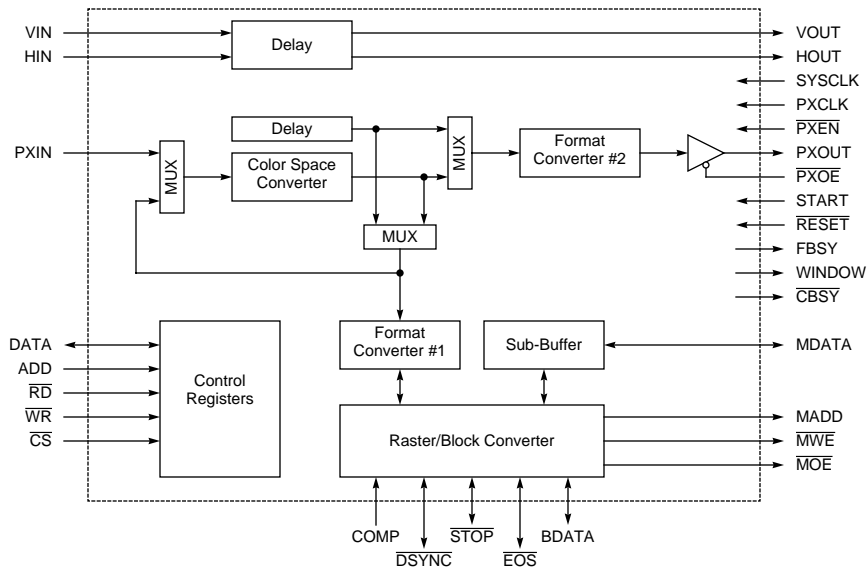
VIN
HIN
Delay
VOUT
HOUT
SYSCLK
PXCLK
$\overline{PXEN}$
PXIN
Delay
MUX
Color Space Converter
MUX
Format Converter #2
PXOUT
$\overline{PXOE}$
START
$\overline{RESET}$
MUX
FBSY
WINDOW
$\overline{CBSY}$
DATA
ADD
$\overline{RD}$
$\overline{WR}$
$\overline{CS}$
Control Registers
Format Converter #1
Sub-Buffer
MDATA
Raster/Block Converter
MADD
$\overline{MWE}$
$\overline{MOE}$
COMP
$\overline{DSYNC}$
$\overline{STOP}$
$\overline{EOS}$
BDATA